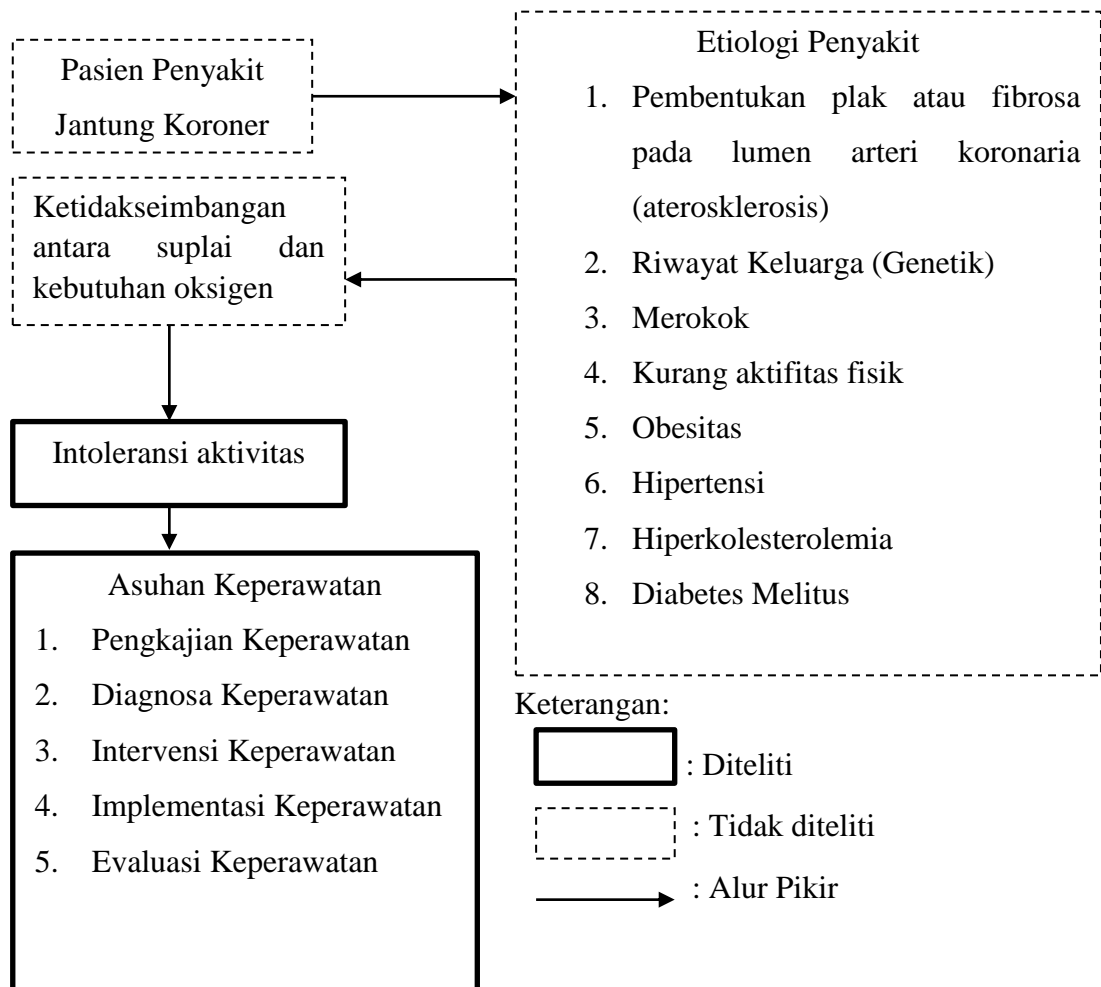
Pasien Penyakit Jantung Koroner

Etiologi Penyakit
1. Pembentukan plak atau fibrosa pada lumen arteri koronaria (aterosklerosis)
2. Riwayat Keluarga (Genetik)
3. Merokok
4. Kurang aktifitas fisik
5. Obesitas
6. Hipertensi
7. Hiperkolesterolemia
8. Diabetes Melitus

Ketidakseimbangan antara suplai dan kebutuhan oksigen

Intoleransi aktivitas

Asuhan Keperawatan
1. Pengkajian Keperawatan
2. Diagnosa Keperawatan
3. Intervensi Keperawatan
4. Implementasi Keperawatan
5. Evaluasi Keperawatan

Keterangan:
: Diteliti
: Tidak diteliti
: Alur Pikir